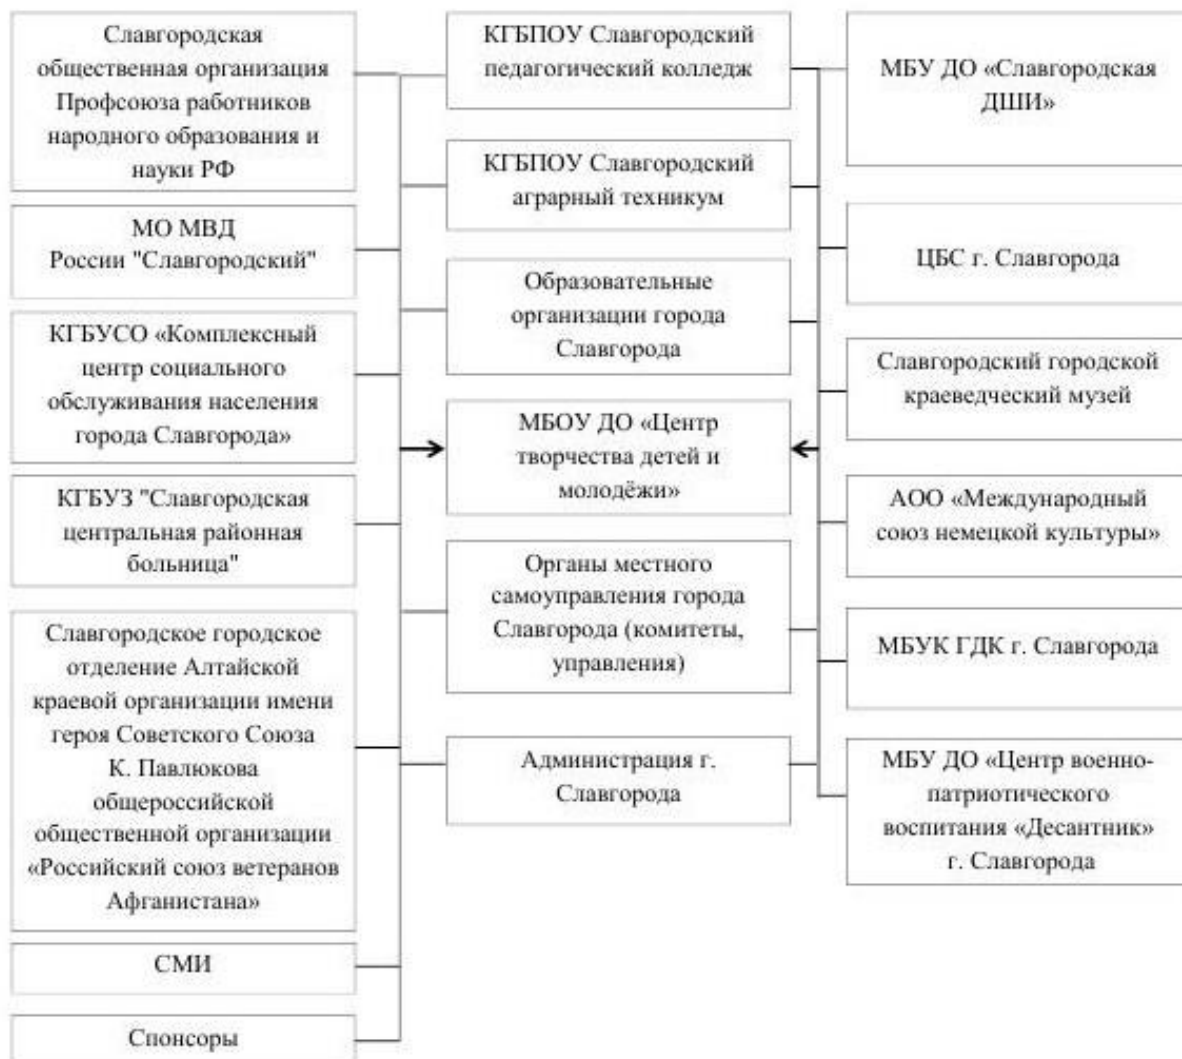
Славгородская общественная организация Профсоюза работников народного образования и науки РФ

МО МВД России "Славгородский"

КГБУСО «Комплексный центр социального обслуживания населения города Славгорода»

КГБУЗ "Славгородская центральная районная больница"

Славгородское городское отделение Алтайской краевой организации имени героя Советского Союза К. Павлюкова общероссийской общественной организации «Российский союз ветеранов Афганистана»

СМИ

Спонсоры

КГБПОУ Славгородский педагогический колледж

КГБПОУ Славгородский аграрный техникум

Образовательные организации города Славгорода

МБОУ ДО «Центр творчества детей и молодёжи»

Органы местного самоуправления города Славгорода (комитеты, управления)

Администрация г. Славгорода

МБУ ДО «Славгородская ДШИ»

ЦБС г. Славгорода

Славгородский городской краеведческий музей

АОО «Международный союз немецкой культуры»

МБУК ГДК г. Славгорода

МБУ ДО «Центр военно-патриотического воспитания «Десантник» г. Славгорода